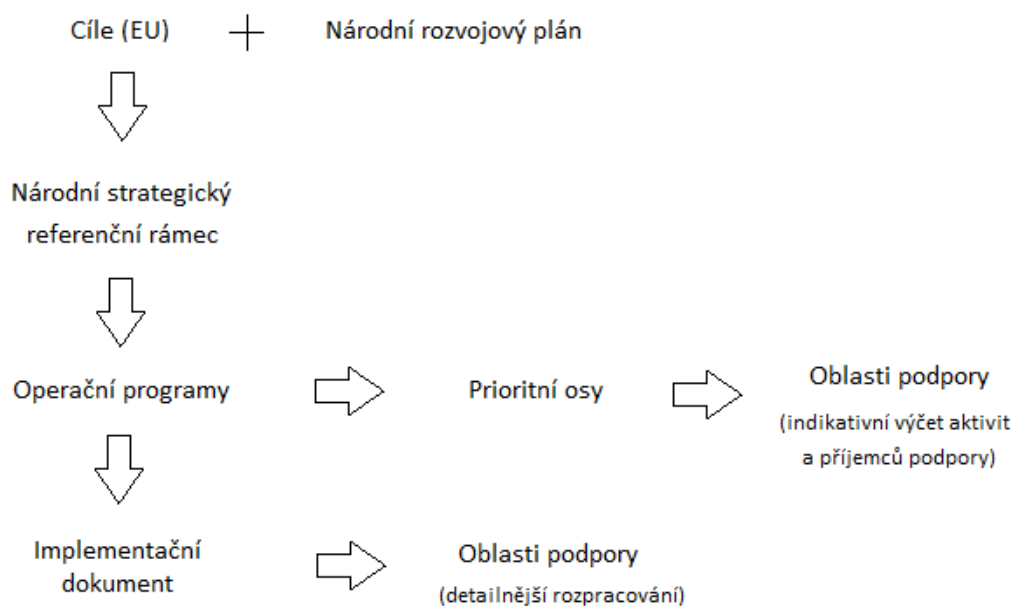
Cíle (EU) + Národní rozvojový plán

Národní strategický referenční rámec

Operační programy

Prioritní osy

Oblasti podpory

(indikativní výčet aktivit a příjemců podpory)

Implementační dokument

Oblasti podpory

(detailnější rozpracování)